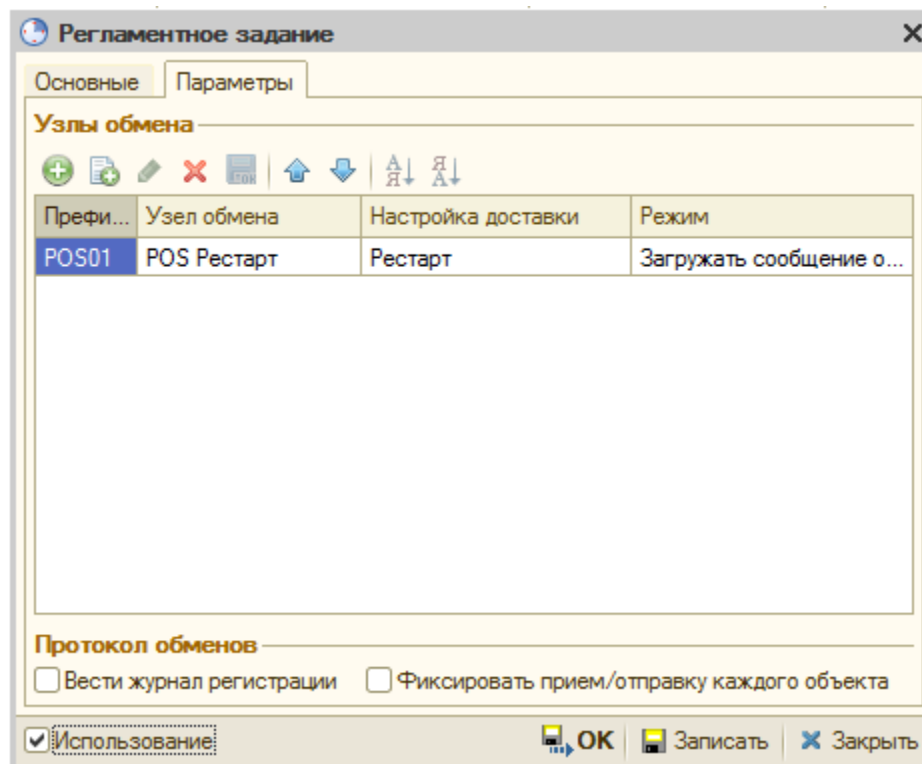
Регламентное задание

Основные | Параметры

Узлы обмена

| Префи... | Узел обмена | Настройка доставки | Режим |
|---|---|---|---|
| POS01 | POS Рестарт | Рестарт | Загружать сообщение о... |

Протокол обменов

Вести журнал регистрации

Фиксировать прием/отправку каждого объекта

Использование

OK

Записать

Закрыть